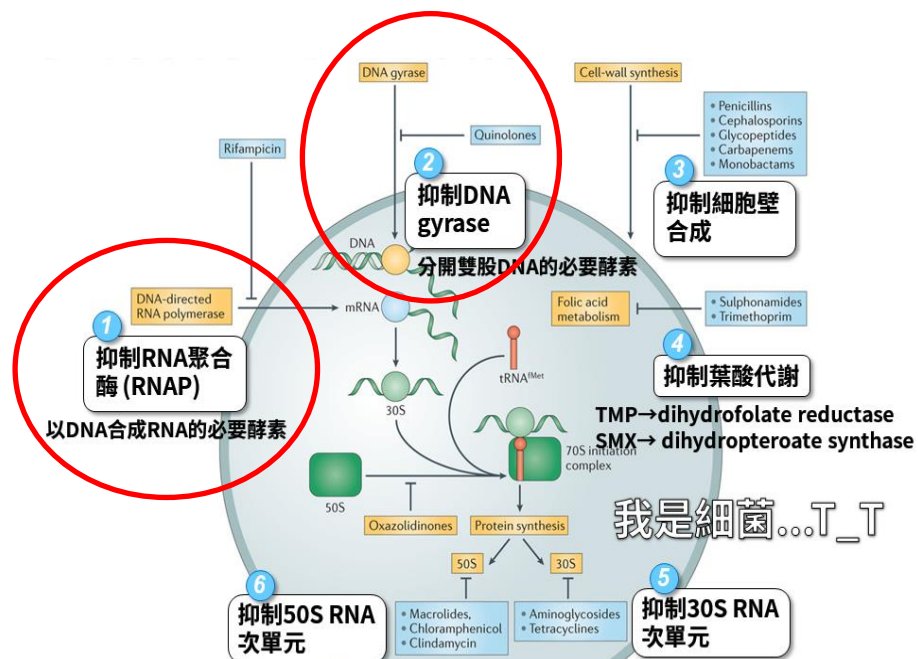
DNA gyrase

Quinolones

2
抑制DNA gyrase

DNA

分開雙股DNA的必要酵素

Cell-wall synthesis

• Penicillins
• Cephalosporins
• Glycopeptides
• Carbapenems
• Monobactams

3
抑制細胞壁合成

Rifampicin

DNA-directed RNA polymerase

mRNA

1
抑制RNA聚合酶 (RNAP)

以DNA合成RNA的必要酵素

Folic acid metabolism

• Sulphonamides
• Trimethoprim

4
抑制葉酸代謝

TMP→dihydrofolate reductase
SMX→ dihydropteroate synthase

$tRNA^{fMet}$

30S

70S initiation complex

50S

Oxazolidinones

Protein synthesis

我是細菌...T_T

50S

30S

6
抑制50S RNA次單元

• Macrolides,
• Chloramphenicol
• Clindamycin

• Aminoglycosides
• Tetracyclines

5
抑制30S RNA次單元